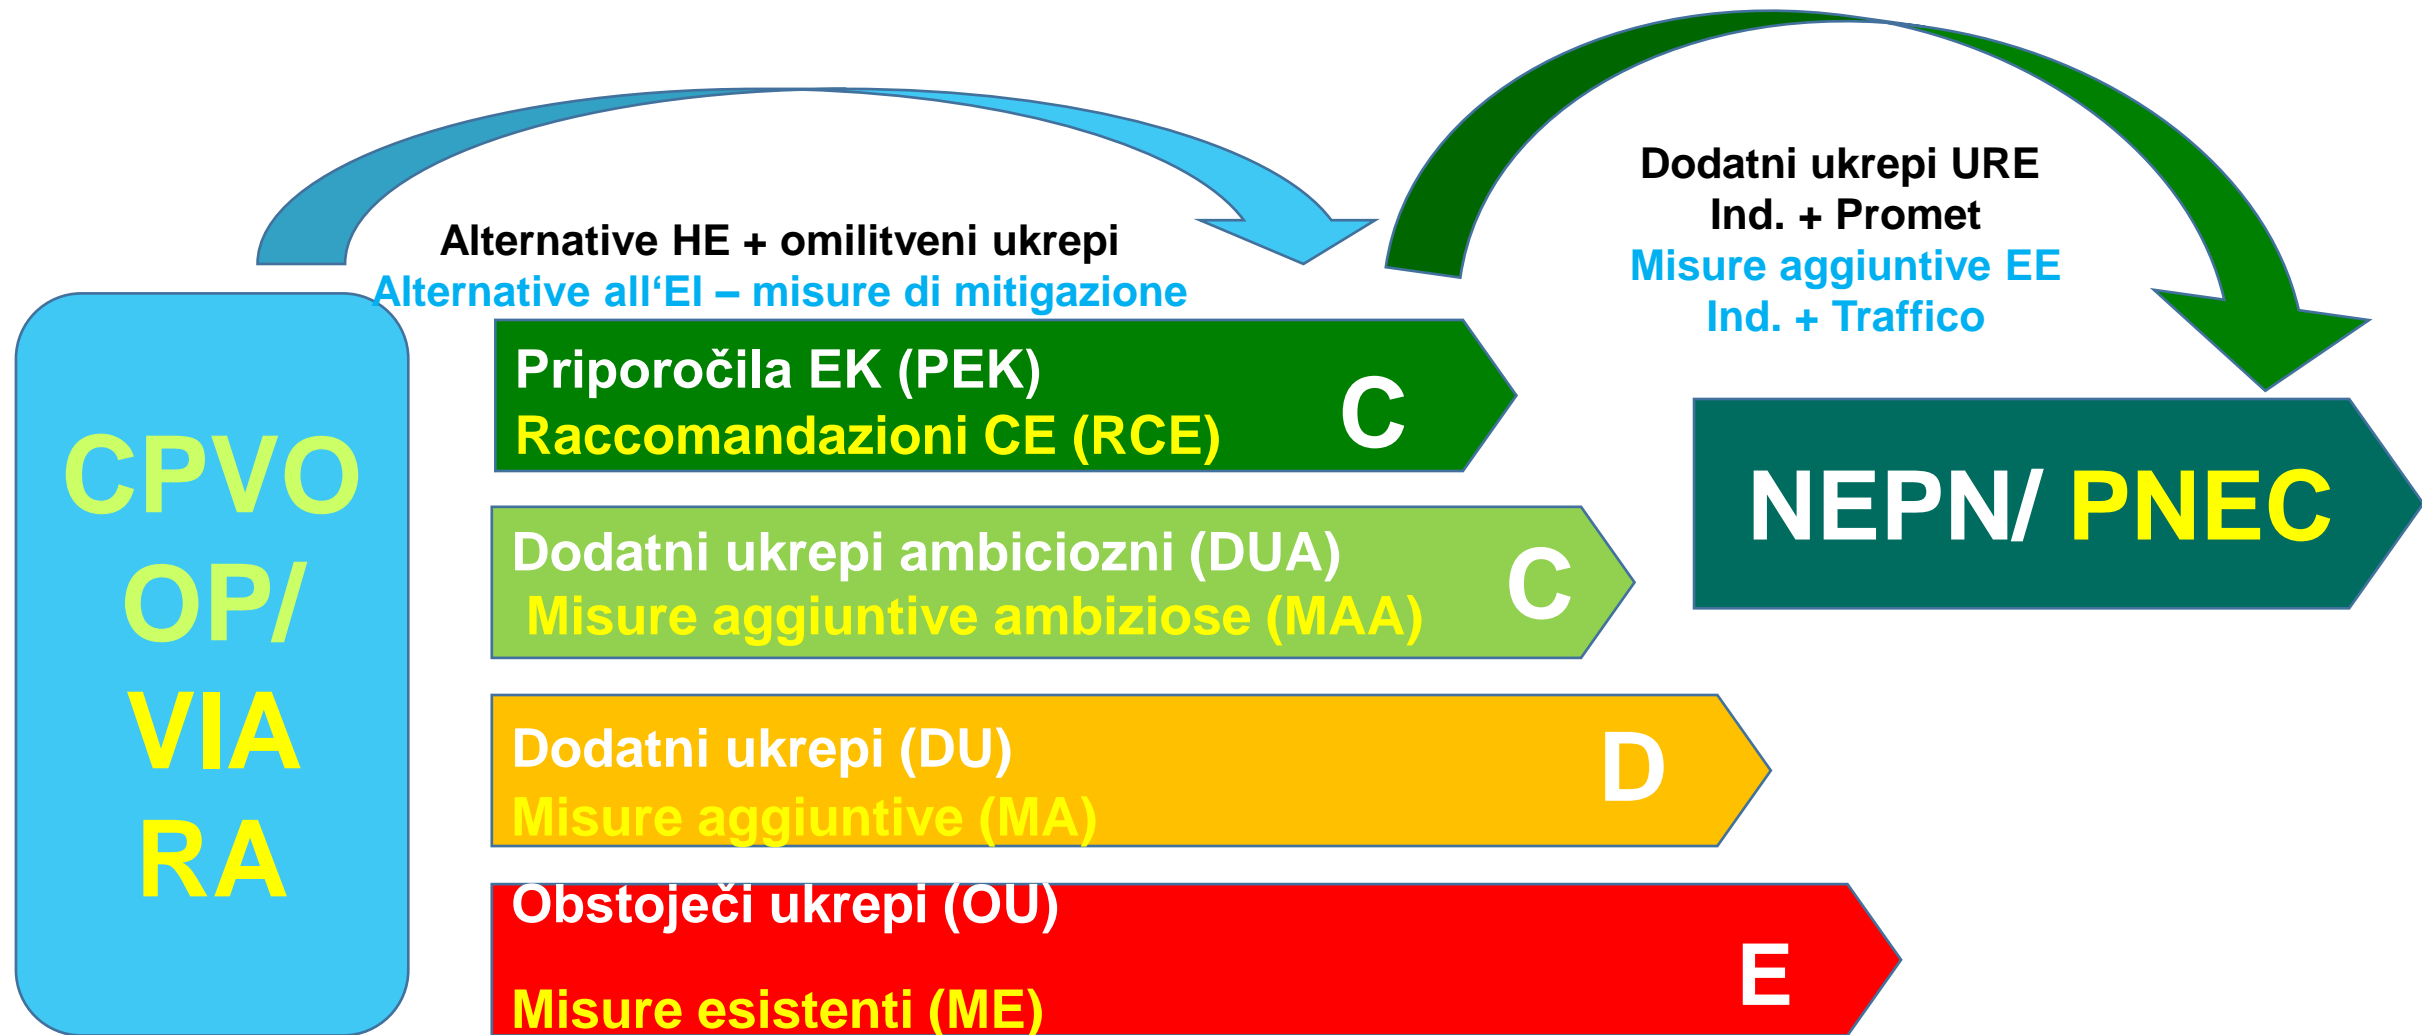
Alternative HE + omilitveni ukrepi
Alternative all'EI – misure di mitigazione

Dodatni ukrepi URE
Ind. + Promet
Misure aggiuntive EE
Ind. + Traffico

CPVO
OP/
VIA
RA

Priporočila EK (PEK)
Raccomandazioni CE (RCE)
C

NEPN/ PNEC

Dodatni ukrepi ambiciozni (DUA)
Misure aggiuntive ambiziose (MAA)
C

Dodatni ukrepi (DU)
Misure aggiuntive (MA)
D

Obstoječi ukrepi (OU)
Misure esistenti (ME)
E